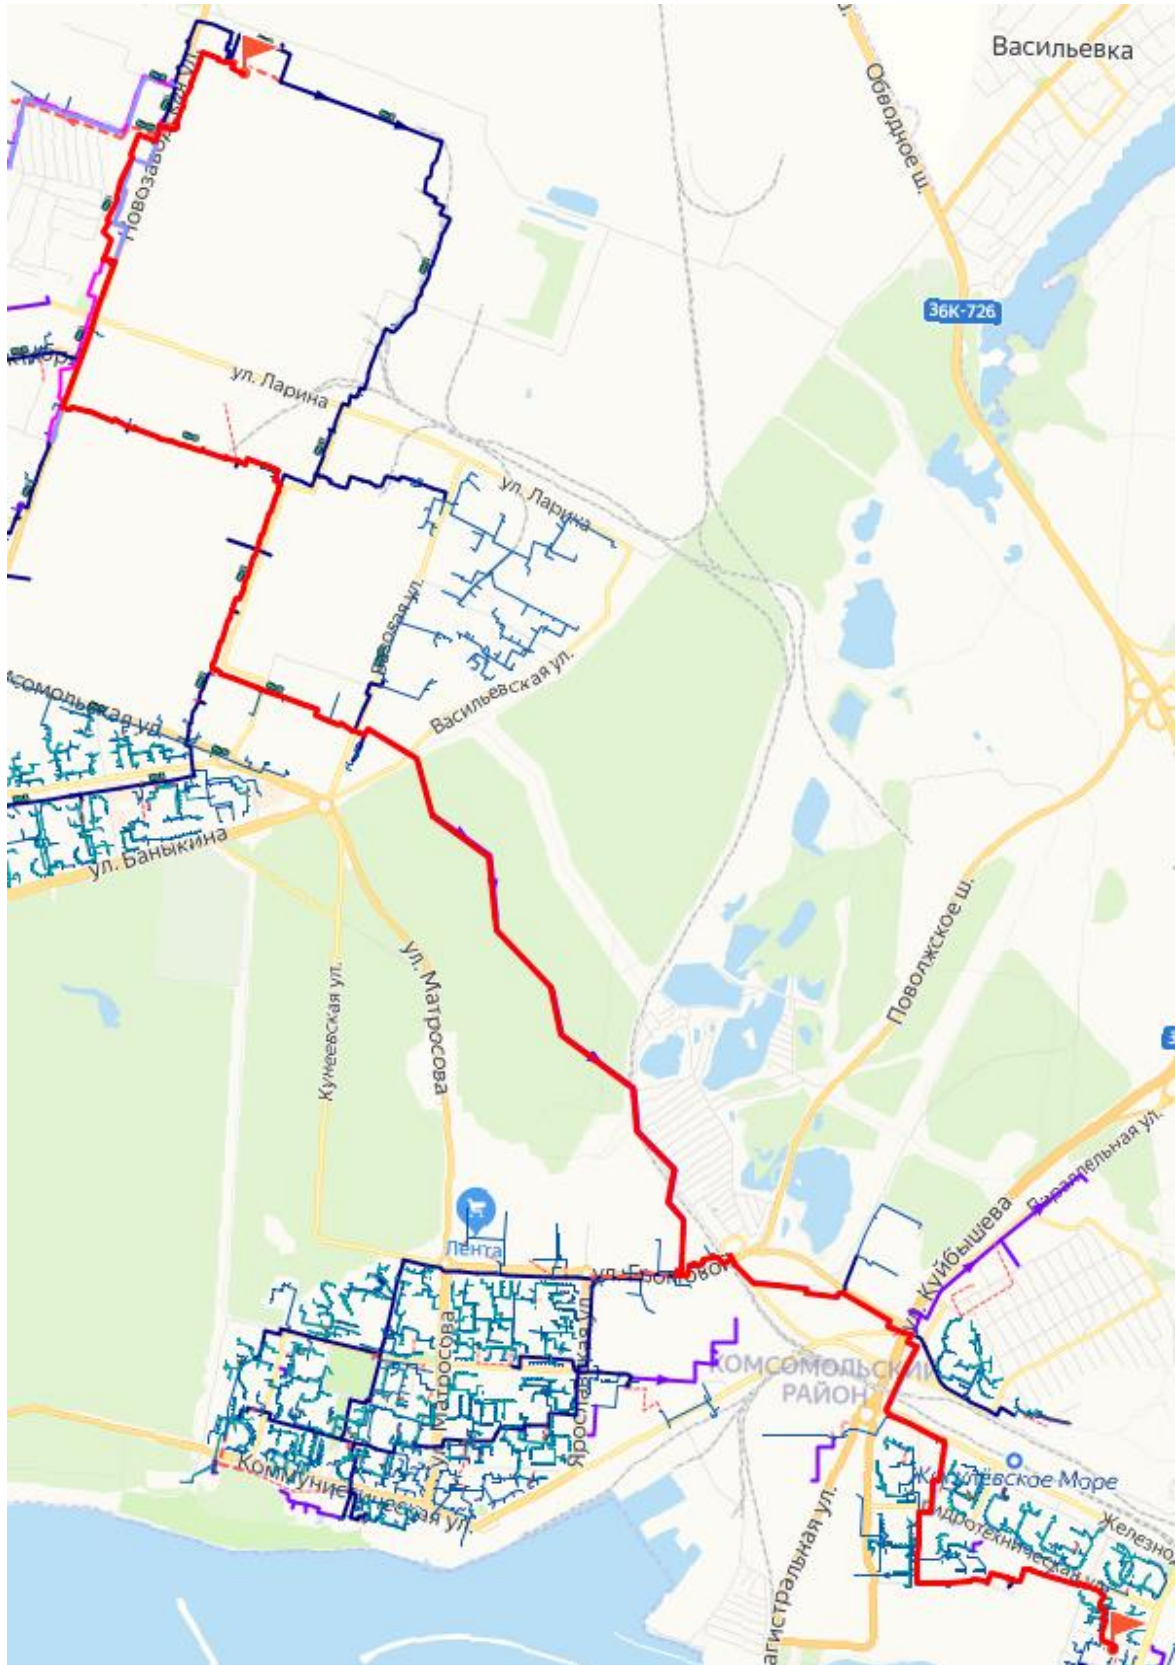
Васильевка
Обводное ш.
Новозаводская ул.
36К-726
ул. Ларина
ул. Ларина
Базовая ул.
Васильевская ул.
Комсомольская ул.
ул. Баныкина
Кунеевская ул.
ул. Матросова
Поволжское ш.
Параллельная ул.
ул. Куйбышева
Лента
ул. Громовой
Матросова
Ярославская ул.
КОМСОМОЛЬСКИЙ РАЙОН
Коммунистическая ул.
Магистральная ул.
Жигулёвское Море
Гидротехническая ул.
Железно